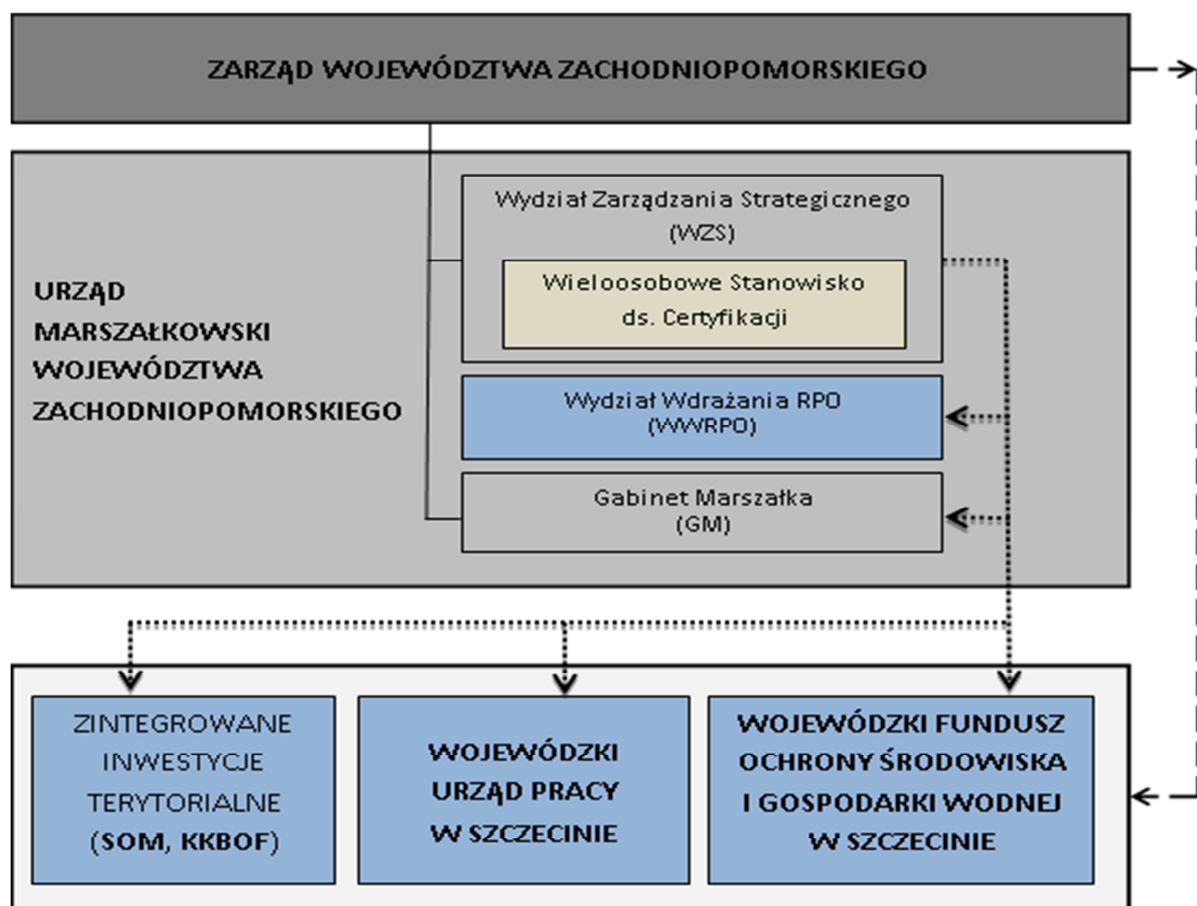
ZARZĄD WOJEWÓDZTWA ZACHODNIOPOMORSKIEGO

URZĄD MARSZAŁKOWSKI WOJEWÓDZTWA ZACHODNIOPOMORSKIEGO

Wydział Zarządzania Strategicznego (WZS)

Wieloosobowe Stanowisko ds. Certyfikacji

Wydział Wdrażania RPO (WWRPO)

Gabinet Marszałka (GM)

ZINTEGROWANE INWESTYCJE TERYTORIALNE (SOM, KKBOF)

WOJEWÓDZKI URZĄD PRACY W SZCZECINIE

WOJEWÓDZKI FUNDUSZ OCHRONY ŚRODOWISKA I GOSPODARKI WODNEJ W SZCZECINIE